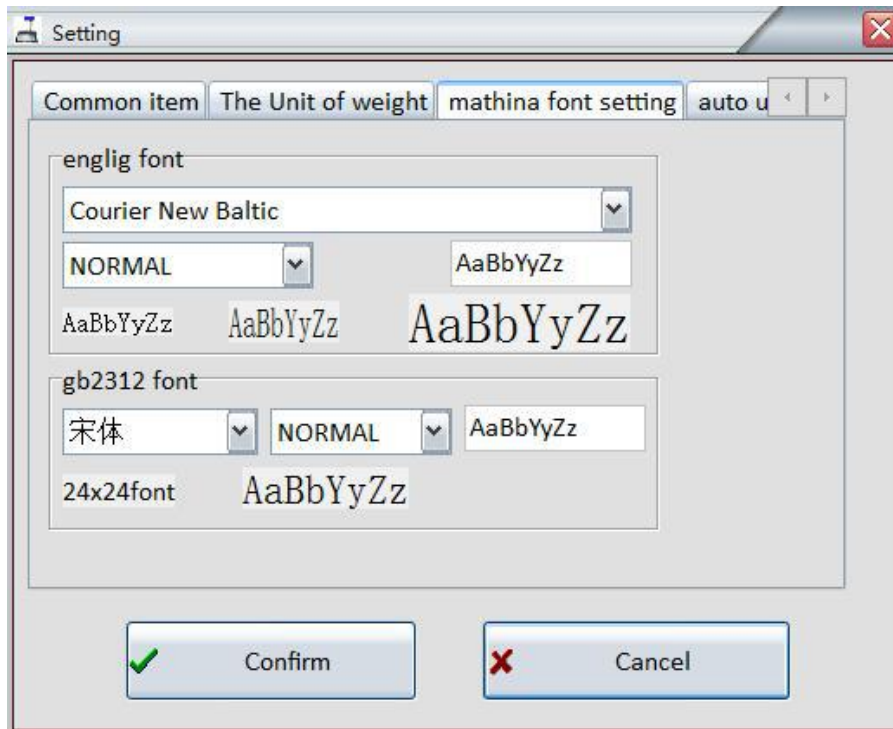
Setting

Common item | The Unit of weight | mathina font setting | auto u

englig font

Courier New Baltic

NORMAL

AaBbYyZz

AaBbYyZz AaBbYyZz AaBbYyZz

gb2312 font

宋体 NORMAL AaBbYyZz

24x24font AaBbYyZz

Confirm

Cancel